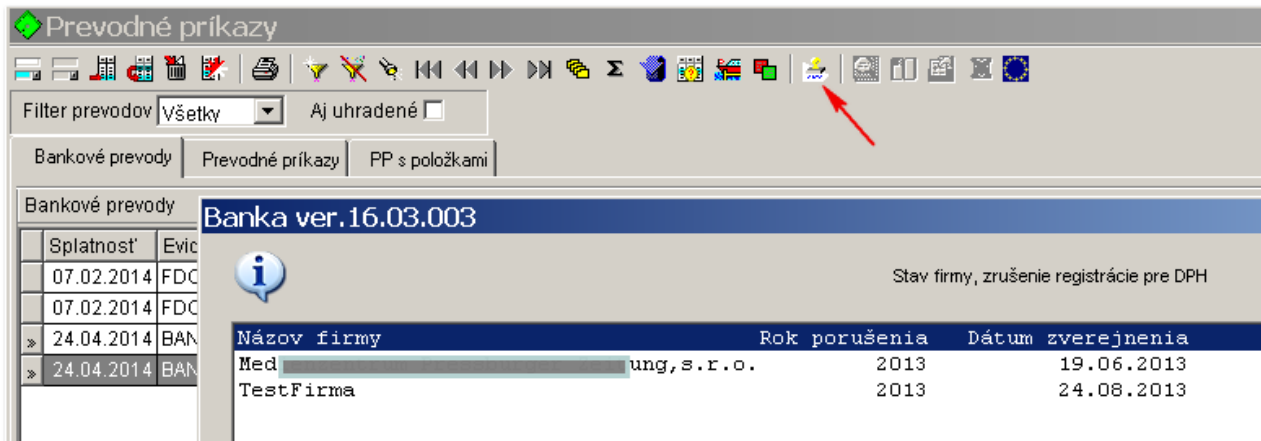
Prevodné príkazy

Filter prevodov Všetky Aj uhradené

Bankové prevody | Prevodné príkazy | PP s položkami

Bankové prevody

| Splatnosť | Evic |
|---|---|
| 07.02.2014 | FDC |
| 07.02.2014 | FDC |
| 24.04.2014 | BAN |
| 24.04.2014 | BAN |

Banka ver.16.03.003

Stav firmy, zrušenie registrácie pre DPH

| Názov firmy | Rok porušenia | Dátum zverejnenia |
|---|---|---|
| Med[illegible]ung,s.r.o. | 2013 | 19.06.2013 |
| TestFirma | 2013 | 24.08.2013 |